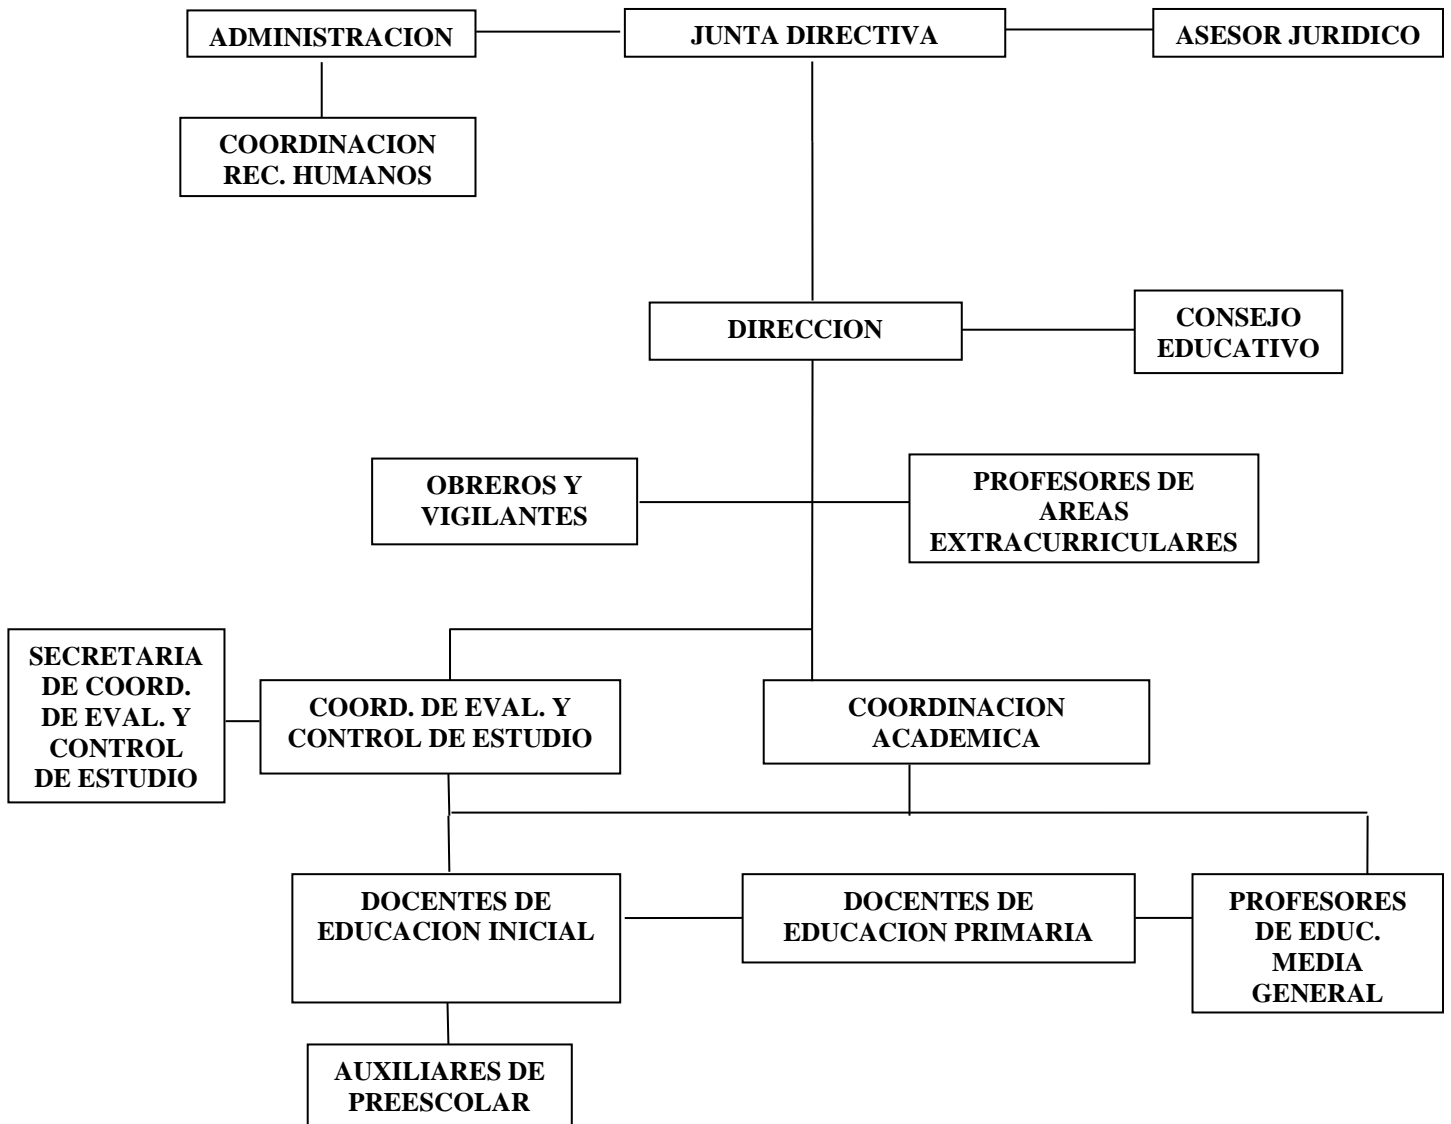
ADMINISTRACION

JUNTA DIRECTIVA

ASESOR JURIDICO

COORDINACION REC. HUMANOS

DIRECCION

CONSEJO EDUCATIVO

OBREROS Y VIGILANTES

PROFESORES DE AREAS EXTRACURRICULARES

SECRETARIA DE COORD. DE EVAL. Y CONTROL DE ESTUDIO

COORD. DE EVAL. Y CONTROL DE ESTUDIO

COORDINACION ACADEMICA

DOCENTES DE EDUCACION INICIAL

DOCENTES DE EDUCACION PRIMARIA

PROFESORES DE EDUC. MEDIA GENERAL

AUXILIARES DE PREESCOLAR